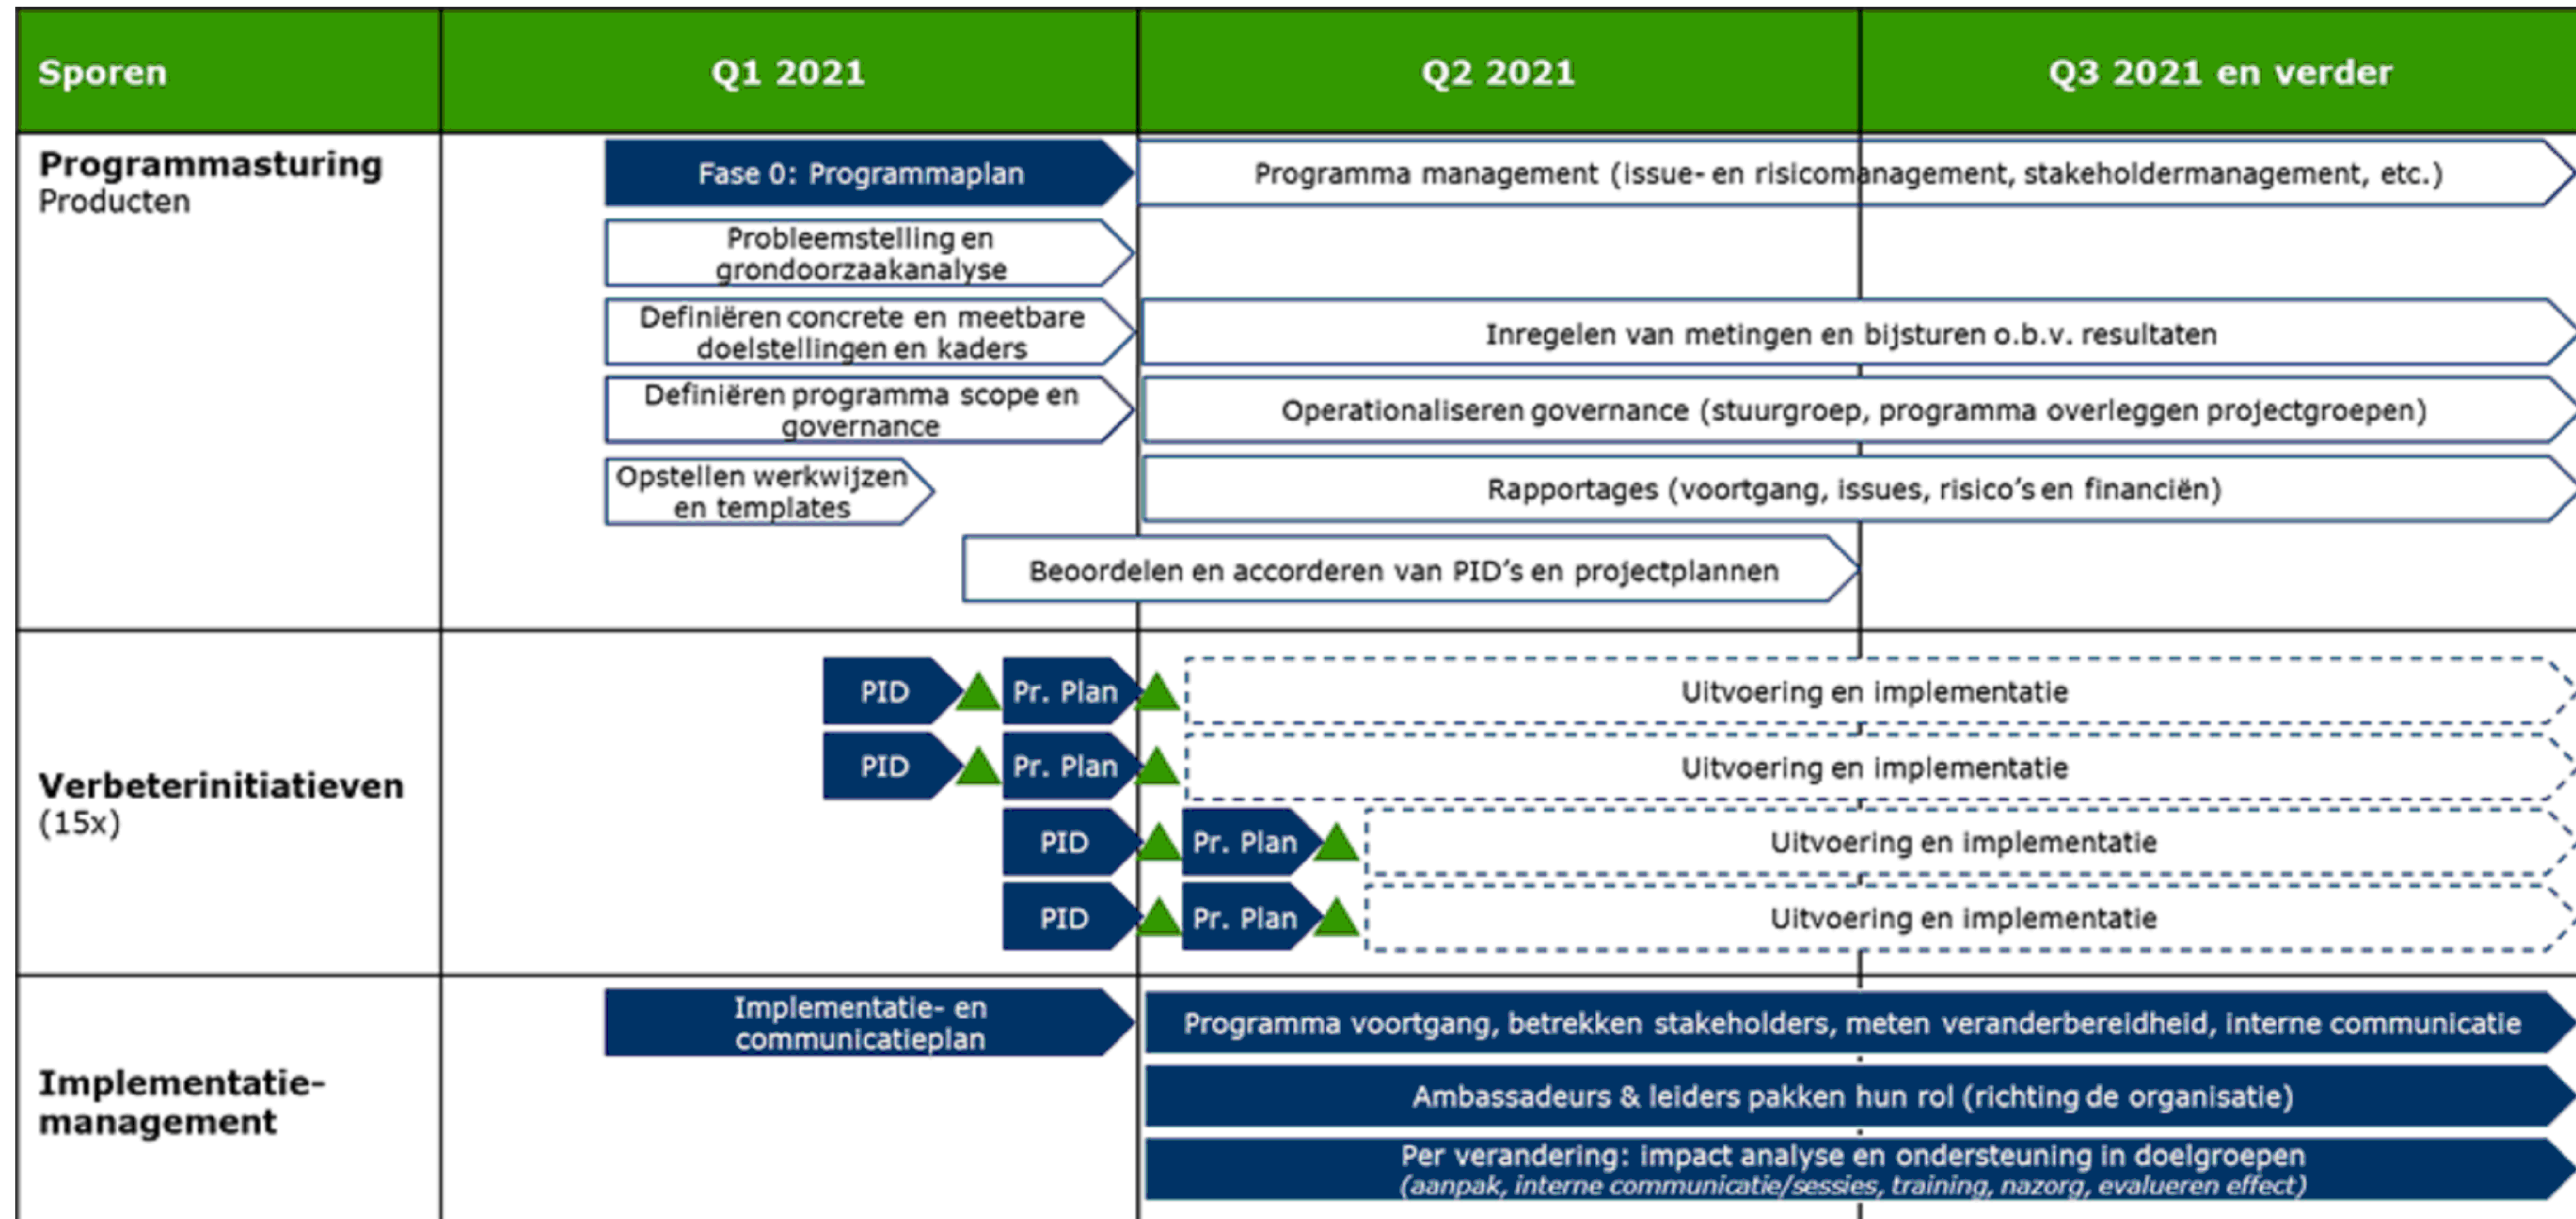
| Sporen | Q1 2021 | Q2 2021 | Q3 2021 en verder |
|---|---|---|---|

**Programmasturing**
Producten

Fase 0: Programmaplan

Programma management (issue- en risicomanagement, stakeholdermanagement, etc.)

Probleemstelling en grondoorzaakanalyse

Definiëren concrete en meetbare doelstellingen en kaders

Inregelen van metingen en bijsturen o.b.v. resultaten

Definiëren programma scope en governance

Operationaliseren governance (stuurgroep, programma overleggen projectgroepen)

Opstellen werkwijzen en templates

Rapportages (voortgang, issues, risico's en financiën)

Beoordelen en accorderen van PID's en projectplannen

**Verbeterinitiatieven**
(15x)

PID Pr. Plan Uitvoering en implementatie

PID Pr. Plan Uitvoering en implementatie

PID Pr. Plan Uitvoering en implementatie

PID Pr. Plan Uitvoering en implementatie

**Implementatie-management**

Implementatie- en communicatieplan

Programma voortgang, betrekken stakeholders, meten veranderbereidheid, interne communicatie

Ambassadeurs & leiders pakken hun rol (richting de organisatie)

Per verandering: impact analyse en ondersteuning in doelgroepen
(aanpak, interne communicatie/sessies, training, nazorg, evalueren effect)